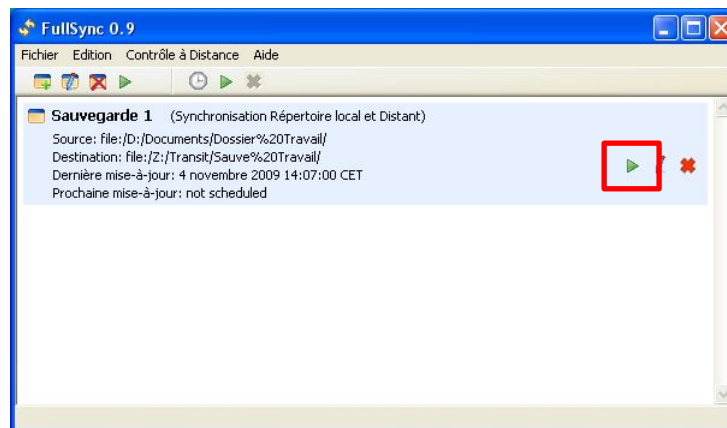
FullSync 0.9

Fichier Edition Contrôle à Distance Aide

Sauvegarde 1 (Synchronisation Répertoire local et Distant)

Source: file:/D:/Documents/Dossier%20Travail/
Destination: file:/Z:/Transit/Sauve%20Travail/
Dernière mise-à-jour: 4 novembre 2009 14:07:00 CET
Prochaine mise-à-jour: not scheduled